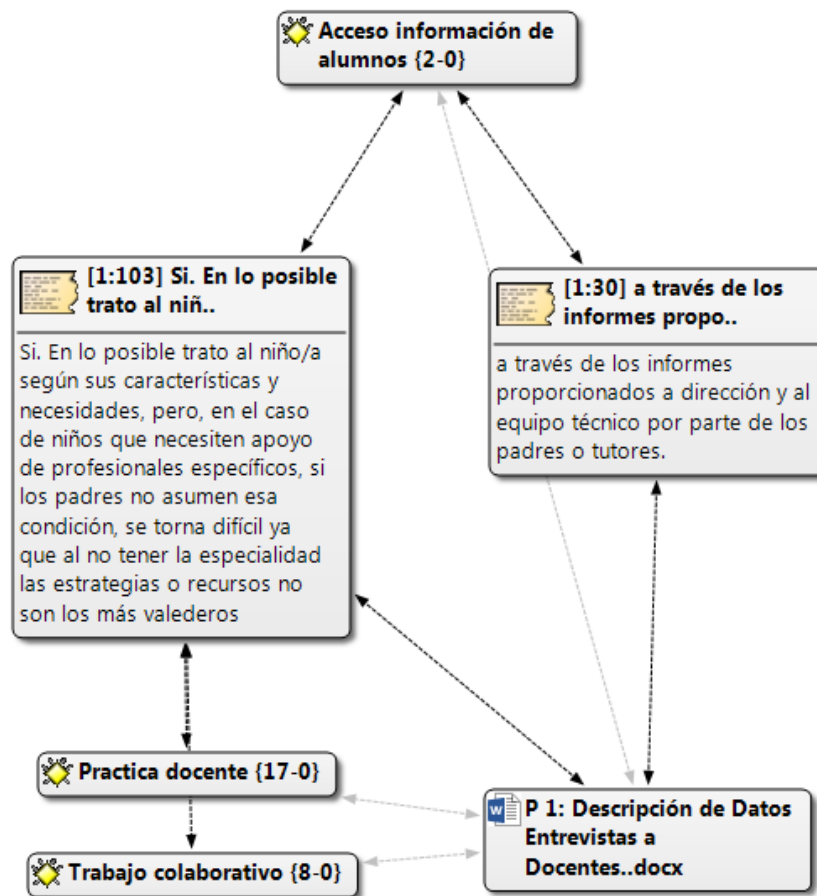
Acceso información de alumnos {2-0}

[1:103] Si. En lo posible trato al niñ..

Si. En lo posible trato al niño/a según sus características y necesidades, pero, en el caso de niños que necesiten apoyo de profesionales específicos, si los padres no asumen esa condición, se torna difícil ya que al no tener la especialidad las estrategias o recursos no son los más valederos

[1:30] a través de los informes propo..

a través de los informes proporcionados a dirección y al equipo técnico por parte de los padres o tutores.

Practica docente {17-0}

Trabajo colaborativo {8-0}

P 1: Descripción de Datos Entrevistas a Docentes..docx